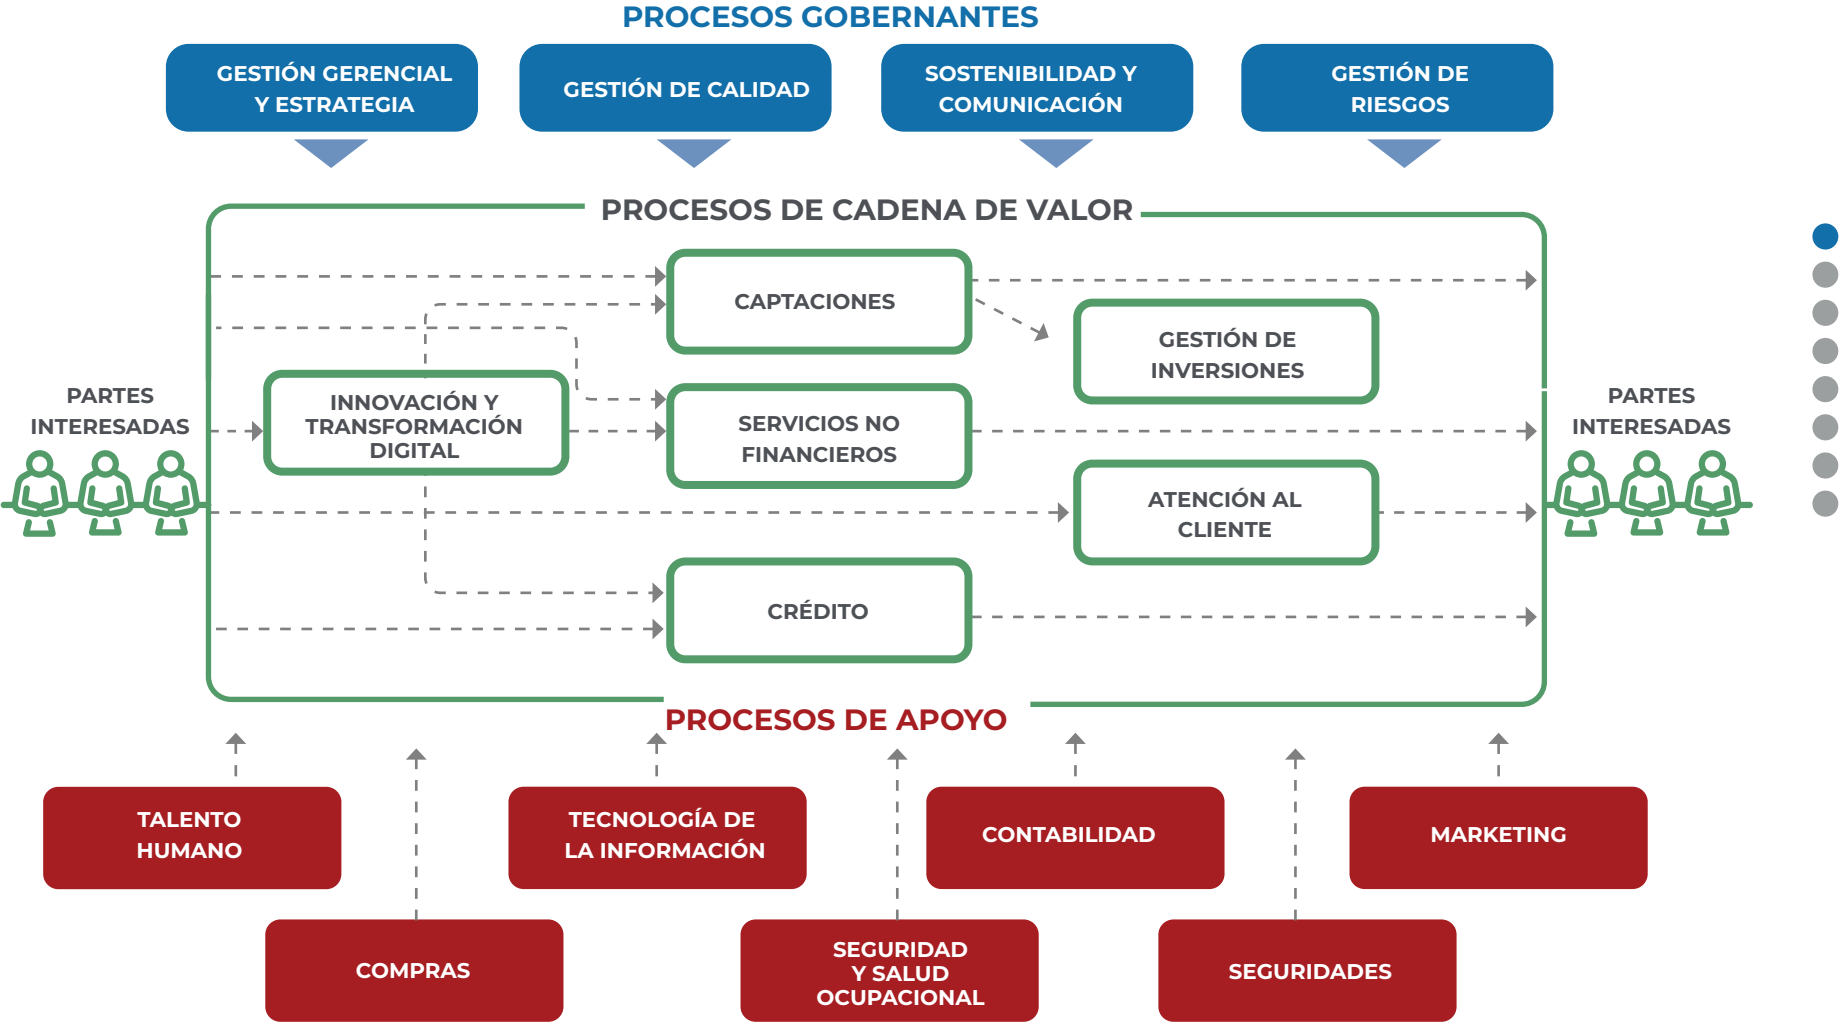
PROCESOS GOBERNANTES

GESTIÓN GERENCIAL Y ESTRATEGIA

GESTIÓN DE CALIDAD

SOSTENIBILIDAD Y COMUNICACIÓN

GESTIÓN DE RIESGOS

PROCESOS DE CADENA DE VALOR

PARTES INTERESADAS

CAPTACIONES

GESTIÓN DE INVERSIONES

INNOVACIÓN Y TRANSFORMACIÓN DIGITAL

SERVICIOS NO FINANCIEROS

ATENCIÓN AL CLIENTE

CRÉDITO

PARTES INTERESADAS

PROCESOS DE APOYO

TALENTO HUMANO

TECNOLOGÍA DE LA INFORMACIÓN

CONTABILIDAD

MARKETING

COMPRAS

SEGURIDAD Y SALUD OCUPACIONAL

SEGURIDADES